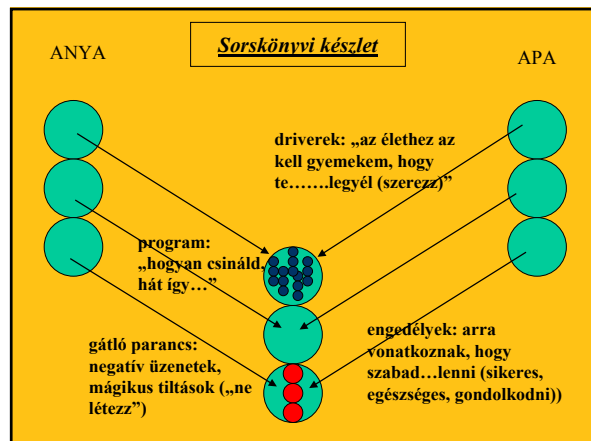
Sorskönyvi készlet

ANYA

APA

driverek: „az élethez az kell gyemekem, hogy te…….legyél (szerezz)"

program: „hogyan csináld, hát így…"

gátló parancs: negatív üzenetek, mágikus tiltások („ne létezz")

engedélyek: arra vonatkoznak, hogy szabad…lenni (sikeres, egészséges, gondolkodni))